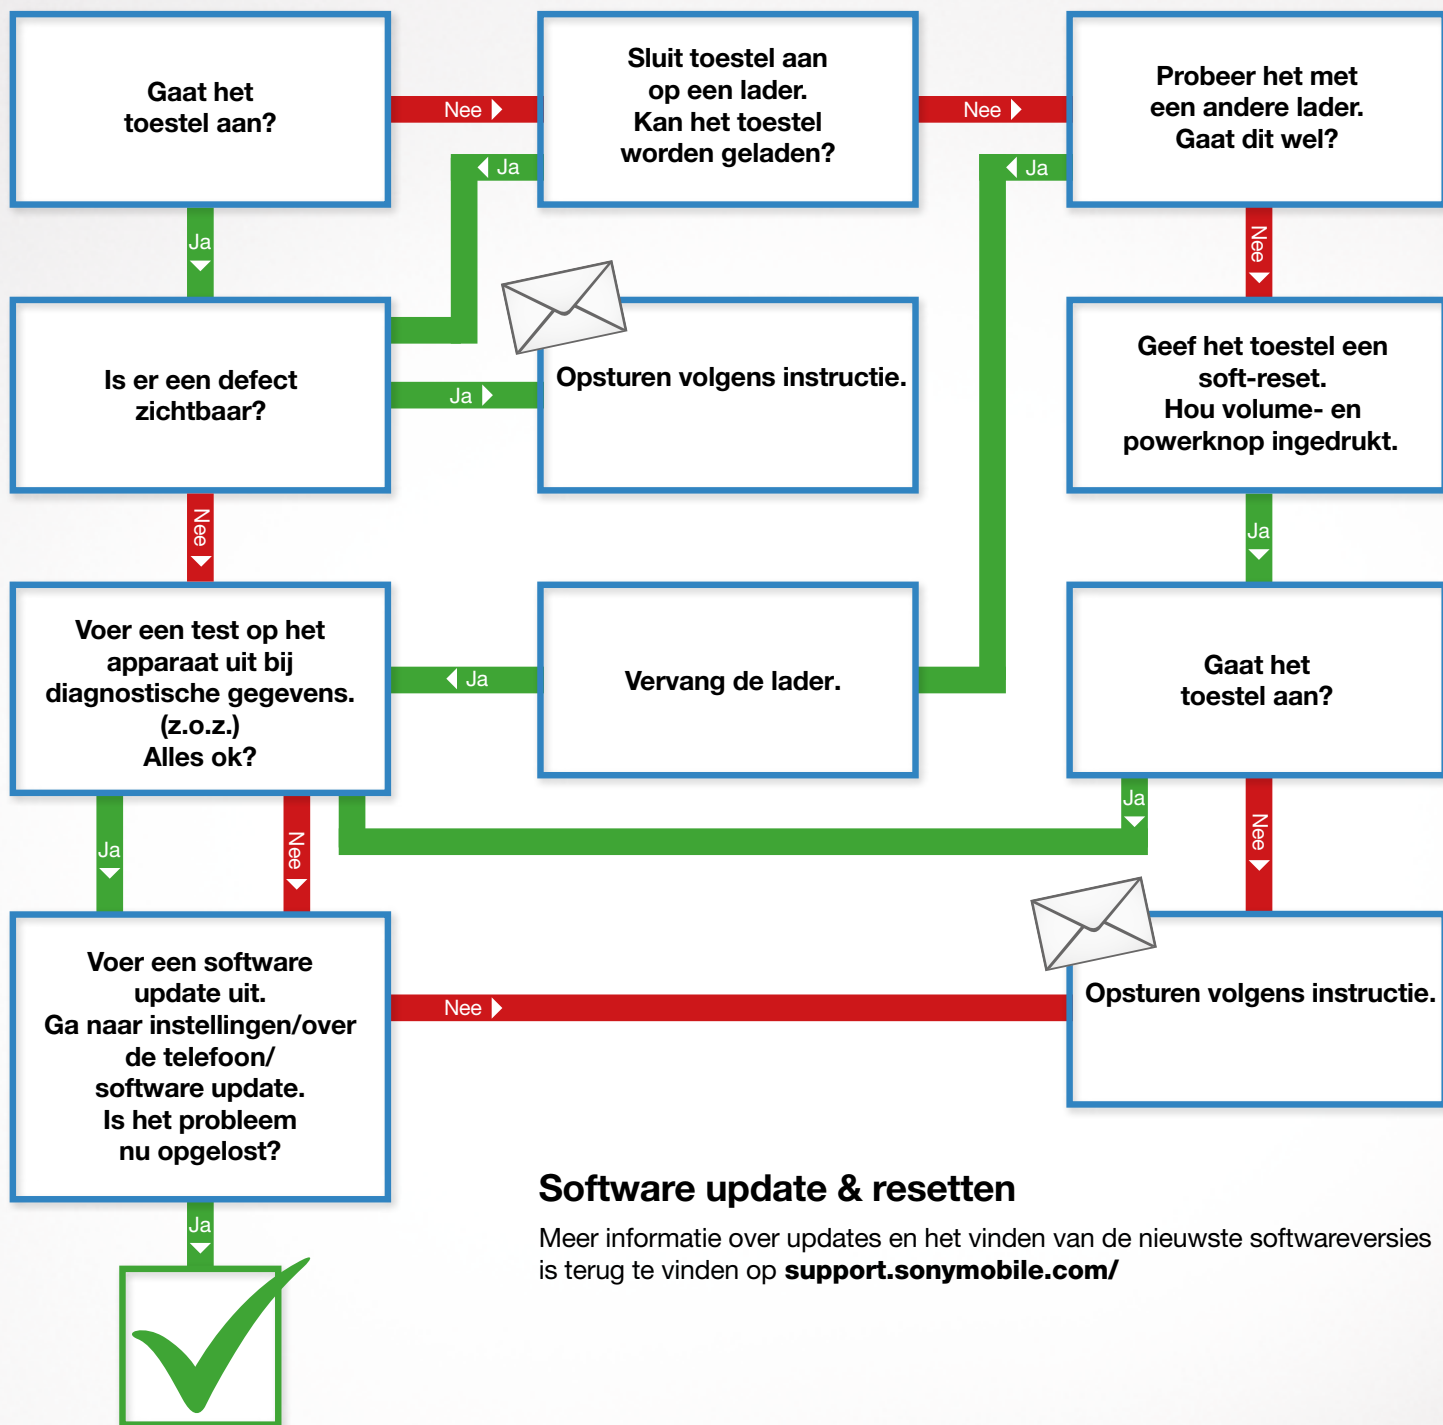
Gaat het toestel aan?

Nee

Sluit toestel aan op een lader. Kan het toestel worden geladen?

Nee

Probeer het met een andere lader. Gaat dit wel?

Ja

Ja

Ja

Nee

Is er een defect zichtbaar?

Ja

Opsturen volgens instructie.

Geef het toestel een soft-reset. Hou volume- en powerknop ingedrukt.

Nee

Ja

Voer een test op het apparaat uit bij diagnostische gegevens. (z.o.z.) Alles ok?

Ja

Vervang de lader.

Gaat het toestel aan?

Ja

Nee

Ja

Nee

Voer een software update uit. Ga naar instellingen/over de telefoon/ software update. Is het probleem nu opgelost?

Nee

Opsturen volgens instructie.

Ja

Software update & resetten

Meer informatie over updates en het vinden van de nieuwste softwareversies is terug te vinden op **support.sonymobile.com/**